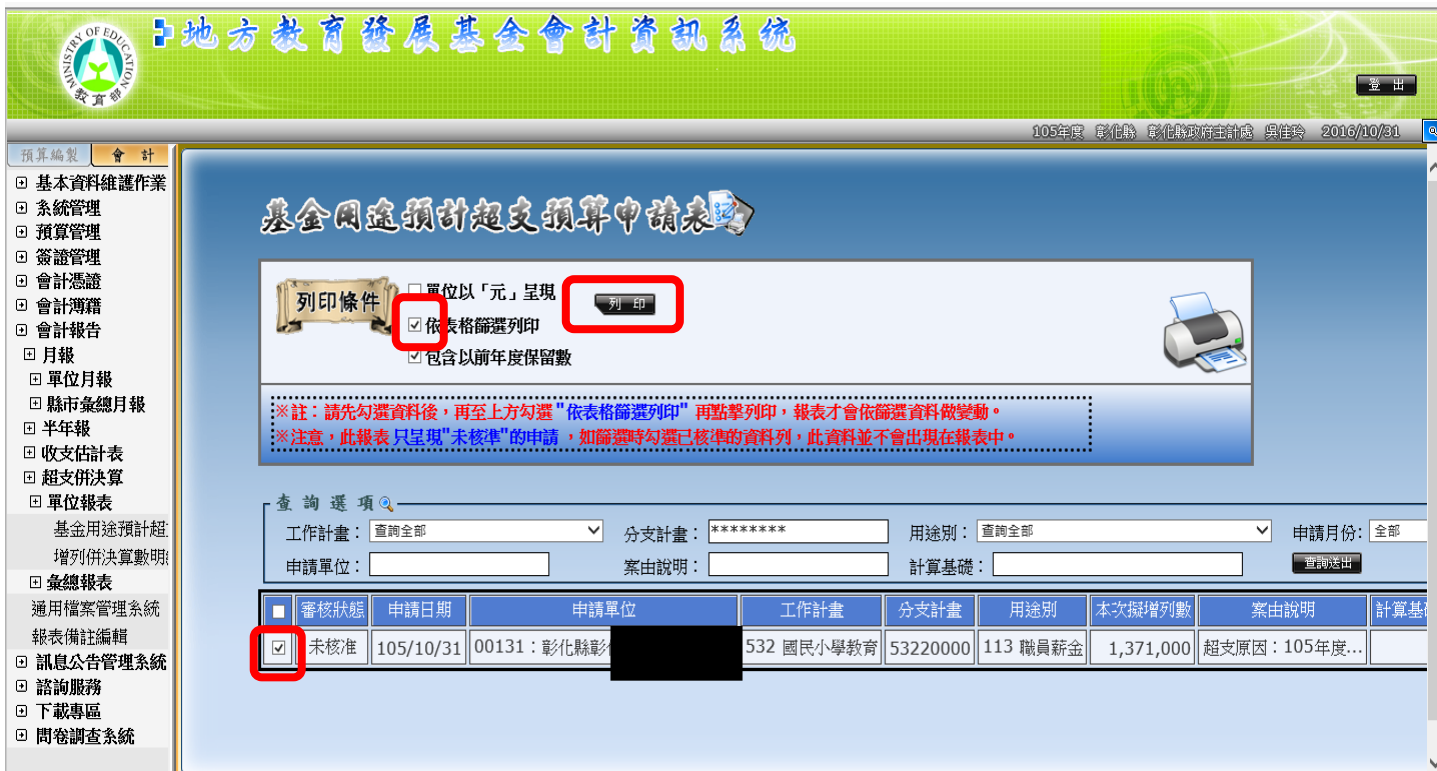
MINISTRY OF EDUCATION 教育部

地方教育發展基金會計資訊系統

登出

105年度 彰化縣 彰化縣政府主計處 吳佳玲 2016/10/31

預算編製 會計

⊞ 基本資料維護作業
⊞ 系統管理
⊞ 預算管理
⊞ 簽證管理
⊞ 會計憑證
⊞ 會計簿籍
⊟ 會計報告
⊟ 月報
⊞ 單位月報
⊞ 縣市彙總月報
⊞ 半年報
⊞ 收支估計表
⊞ 超支併決算
⊟ 單位報表
基金用途預計超
增列併決算數明
⊞ 彙總報表
通用檔案管理系統
報表備註編輯
⊞ 訊息公告管理系統
⊞ 諮詢服務
⊞ 下載專區
⊞ 問卷調查系統

基金用途預計超支預算申請表

列印條件

☐ 單位以「元」呈現
☑ 依表格篩選列印
☑ 包含以前年度保留數

列印

※註：請先勾選資料後，再至上方勾選 "依表格篩選列印" 再點擊列印，報表才會依篩選資料做變動。
※注意，此報表 只呈現"未核准"的申請 ，如篩選時勾選已核准的資料列，此資料並不會出現在報表中。

查詢選項

工作計畫： 查詢全部 分支計畫： ********* 用途別： 查詢全部 申請月份： 全部
申請單位： 案由說明： 計算基礎： 查詢送出

| ☐ | 審核狀態 | 申請日期 | 申請單位 | 工作計畫 | 分支計畫 | 用途別 | 本次擬增列數 | 案由說明 | 計算基 |
|---|---|---|---|---|---|---|---|---|---|
| ☑ | 未核准 | 105/10/31 | 00131：彰化縣彰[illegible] | 532 國民小學教育 | 53220000 | 113 職員薪金 | 1,371,000 | 超支原因：105年度... | |